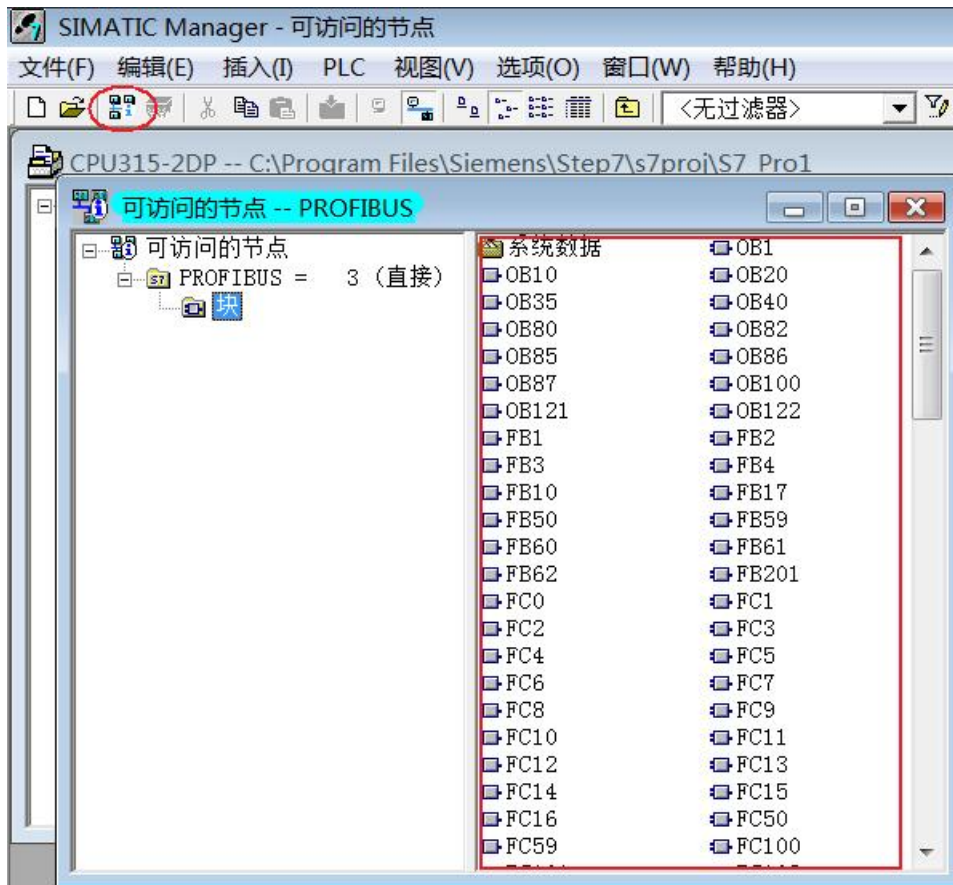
SIMATIC Manager - 可访问的节点

文件(F) 编辑(E) 插入(I) PLC 视图(V) 选项(O) 窗口(W) 帮助(H)

<无过滤器>

CPU315-2DP -- C:\Program Files\Siemens\Step7\s7proj\S7_Pro1

可访问的节点 -- PROFIBUS

可访问的节点
PROFIBUS = 3 (直接)
块

系统数据
OB1
OB10
OB20
OB35
OB40
OB80
OB82
OB85
OB86
OB87
OB100
OB121
OB122
FB1
FB2
FB3
FB4
FB10
FB17
FB50
FB59
FB60
FB61
FB62
FB201
FC0
FC1
FC2
FC3
FC4
FC5
FC6
FC7
FC8
FC9
FC10
FC11
FC12
FC13
FC14
FC15
FC16
FC50
FC59
FC100